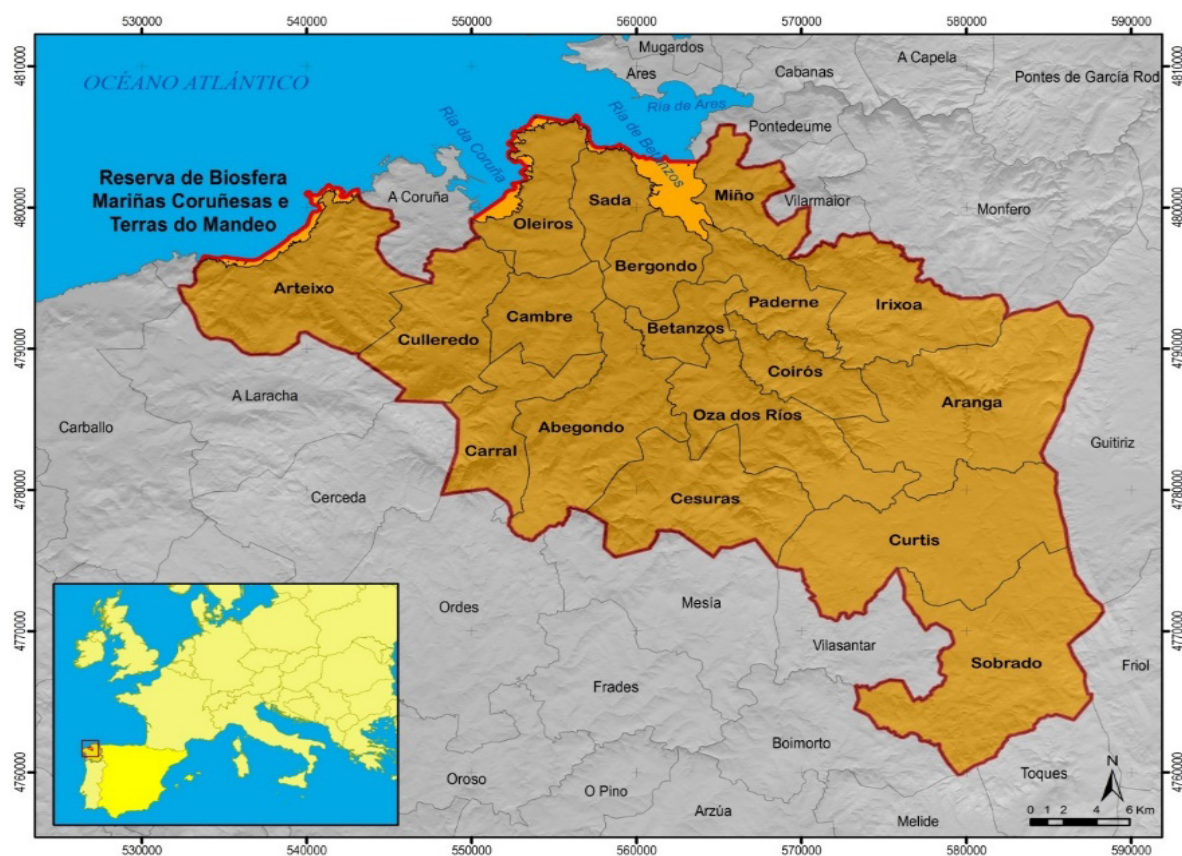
530000 540000 550000 560000 570000 580000 590000

4810000 4800000 4790000 4780000 4770000 4760000

OCÉANO ATLÁNTICO

Mugardos
Ares
Cabanas
A Capela
Pontes de García Rod
Ría de Coruña
Ría de Ares
Ría de Betanzos
Pontedeume

Reserva de Biosfera Mariñas Coruñesas e Terras do Mandeo

A Coruña
Oleiros
Sada
Miño
Vilarmaior
Monfero
Bergondo
Arteixo
Paderne
Irixoa
Cambre
Culleredo
Betanzos
Coirós
A Laracha
Aranga
Carballo
Abegondo
Oza dos Ríos
Guitiriz
Carral
Cerceda
Cesuras
Curtis
Ordes
Mesía
Vilasantar
Sobrado
Friol
Frades
Boimorto
Oroso
O Pino
Arzúa
Toques
Melide

N
0 1 2 4 6 Km

530000 540000 550000 560000 570000 580000 590000